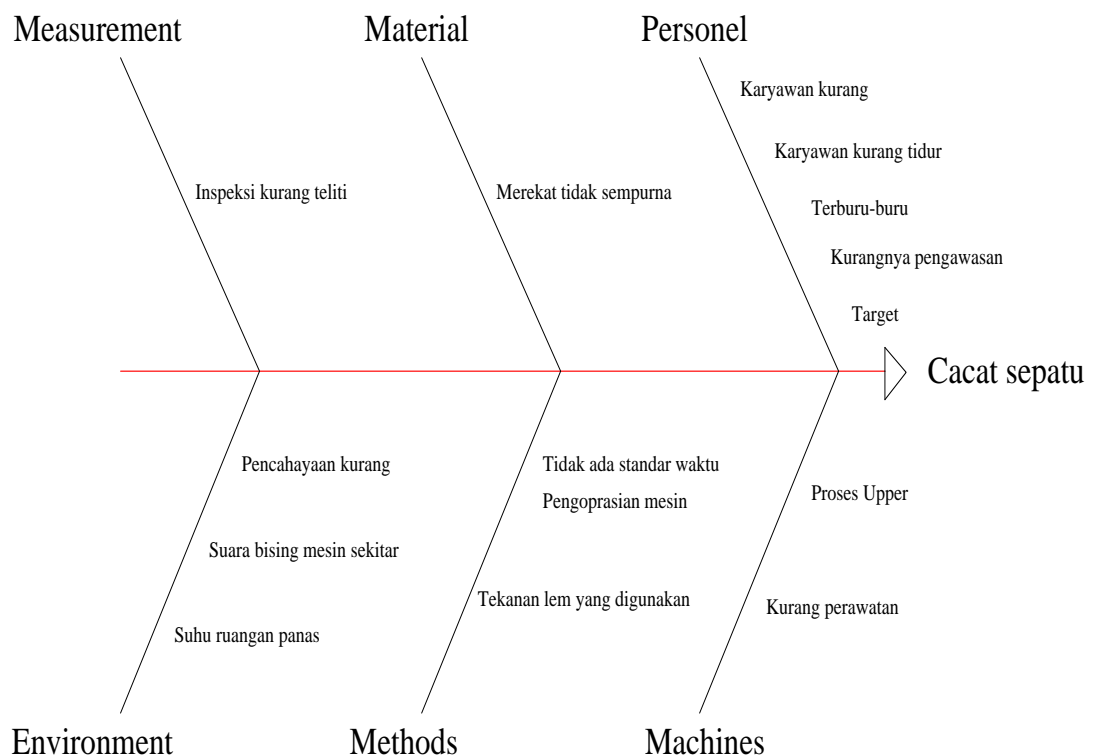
Measurement

Material

Personel

Inspeksi kurang teliti

Merekat tidak sempurna

Karyawan kurang

Karyawan kurang tidur

Terburu-buru

Kurangnya pengawasan

Target

Cacat sepatu

Pencahayaan kurang

Suara bising mesin sekitar

Suhu ruangan panas

Tidak ada standar waktu

Pengoprasian mesin

Tekanan lem yang digunakan

Proses Upper

Kurang perawatan

Environment

Methods

Machines